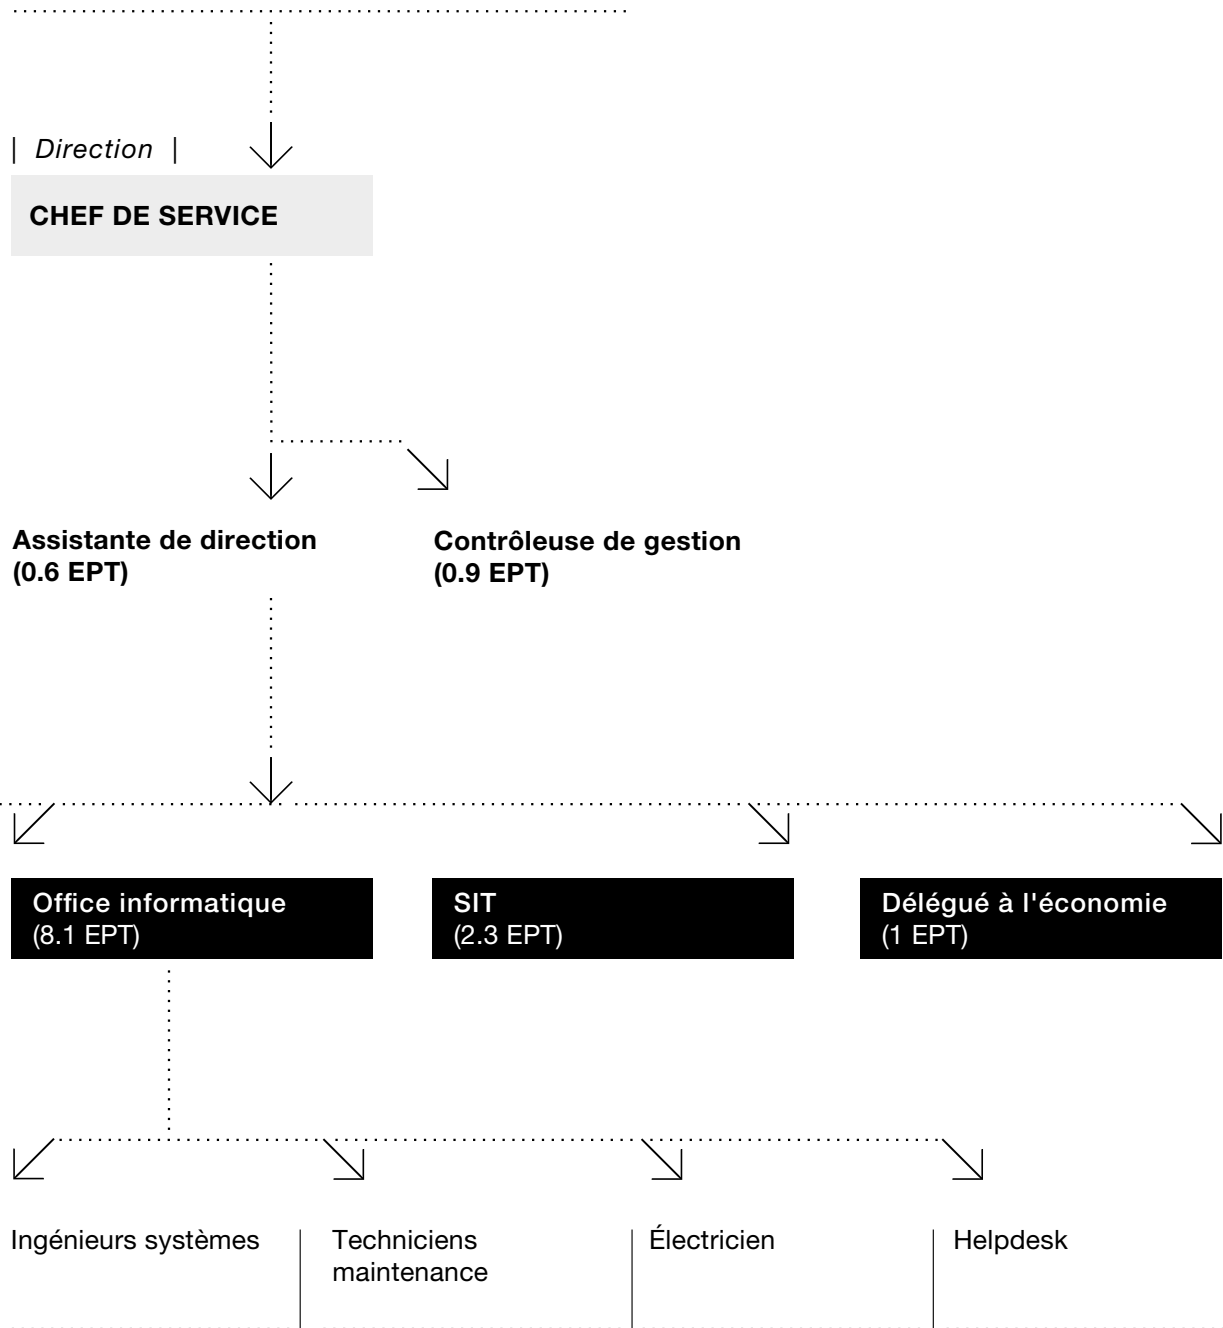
| Direction |

CHEF DE SERVICE

Assistante de direction
(0.6 EPT)

Contrôleuse de gestion
(0.9 EPT)

Office informatique
(8.1 EPT)

SIT
(2.3 EPT)

Délégué à l'économie
(1 EPT)

Ingénieurs systèmes

Techniciens maintenance

Électricien

Helpdesk